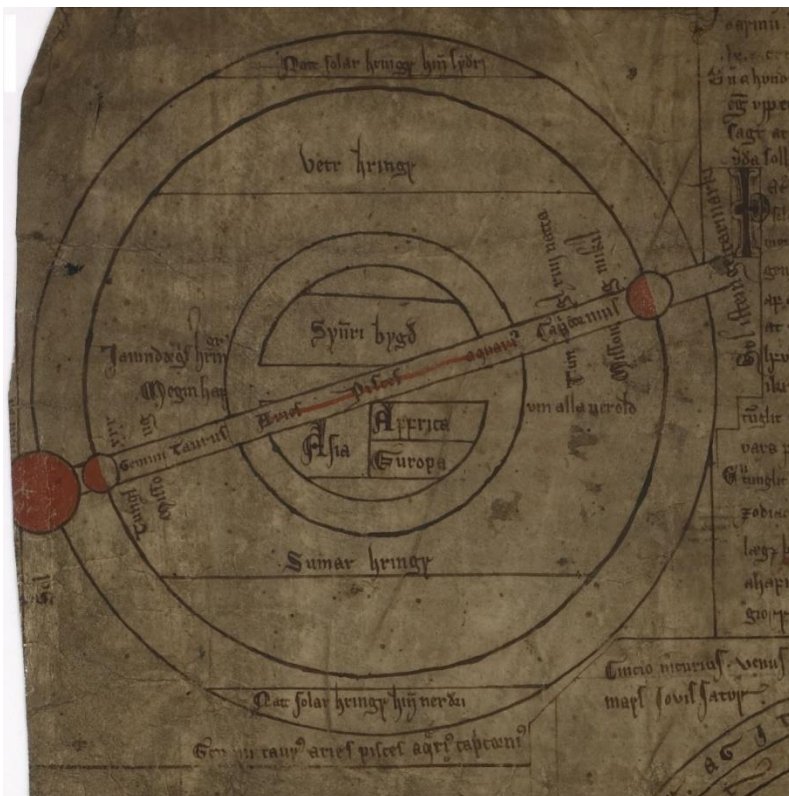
Mar solar hringr hin ẏfri

Vetr hringr

Syðri bygð

Asia

Affrica

Europa

Sumar hringr

Mar solar hringr hin nerðri

Gemini taurus aries pisces aqrius capricorn

Gemini Taurus

Aries Pisces aquarius Capricornus

vm alla ӳcroð

Iarnundr

Megin haf

Cancer

Leo

Virgo

Libra Scorpius Sagittarius

Cincio mercurius venus

mars iovis saturn

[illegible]